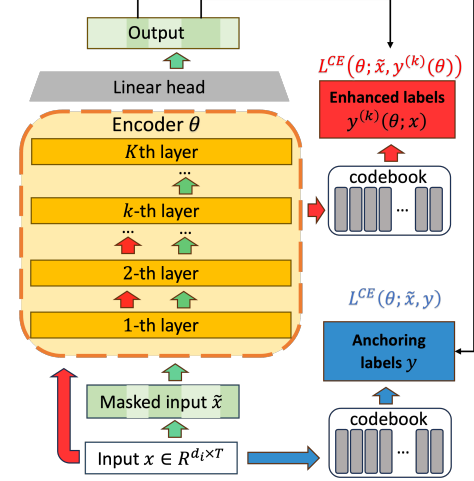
Output

Linear head

Encoder $\theta$

$K$th layer

...

$k$-th layer

... ...

2-th layer

1-th layer

Masked input $\tilde{x}$

Input $x \in R^{d_i \times T}$

$L^{CE}(\theta; \tilde{x}, y^{(k)}(\theta))$

Enhanced labels $y^{(k)}(\theta; x)$

codebook

...

$L^{CE}(\theta; \tilde{x}, y)$

Anchoring labels $y$

codebook

...